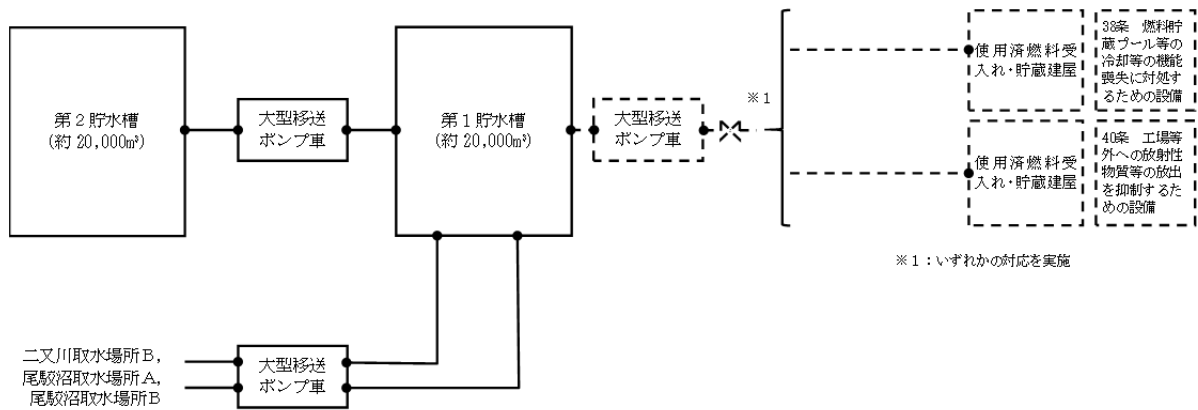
第２貯水槽
（約 20,000m³）

大型移送ポンプ車

第１貯水槽
（約 20,000m³）

大型移送ポンプ車

※１

使用済燃料受入れ・貯蔵建屋

38条　燃料貯蔵プール等の冷却等の機能喪失に対処するための設備

使用済燃料受入れ・貯蔵建屋

40条　工場等外への放射性物質等の放出を抑制するための設備

※１：いずれかの対応を実施

二又川取水場所Ｂ，
尾駮沼取水場所Ａ，
尾駮沼取水場所Ｂ

大型移送ポンプ車